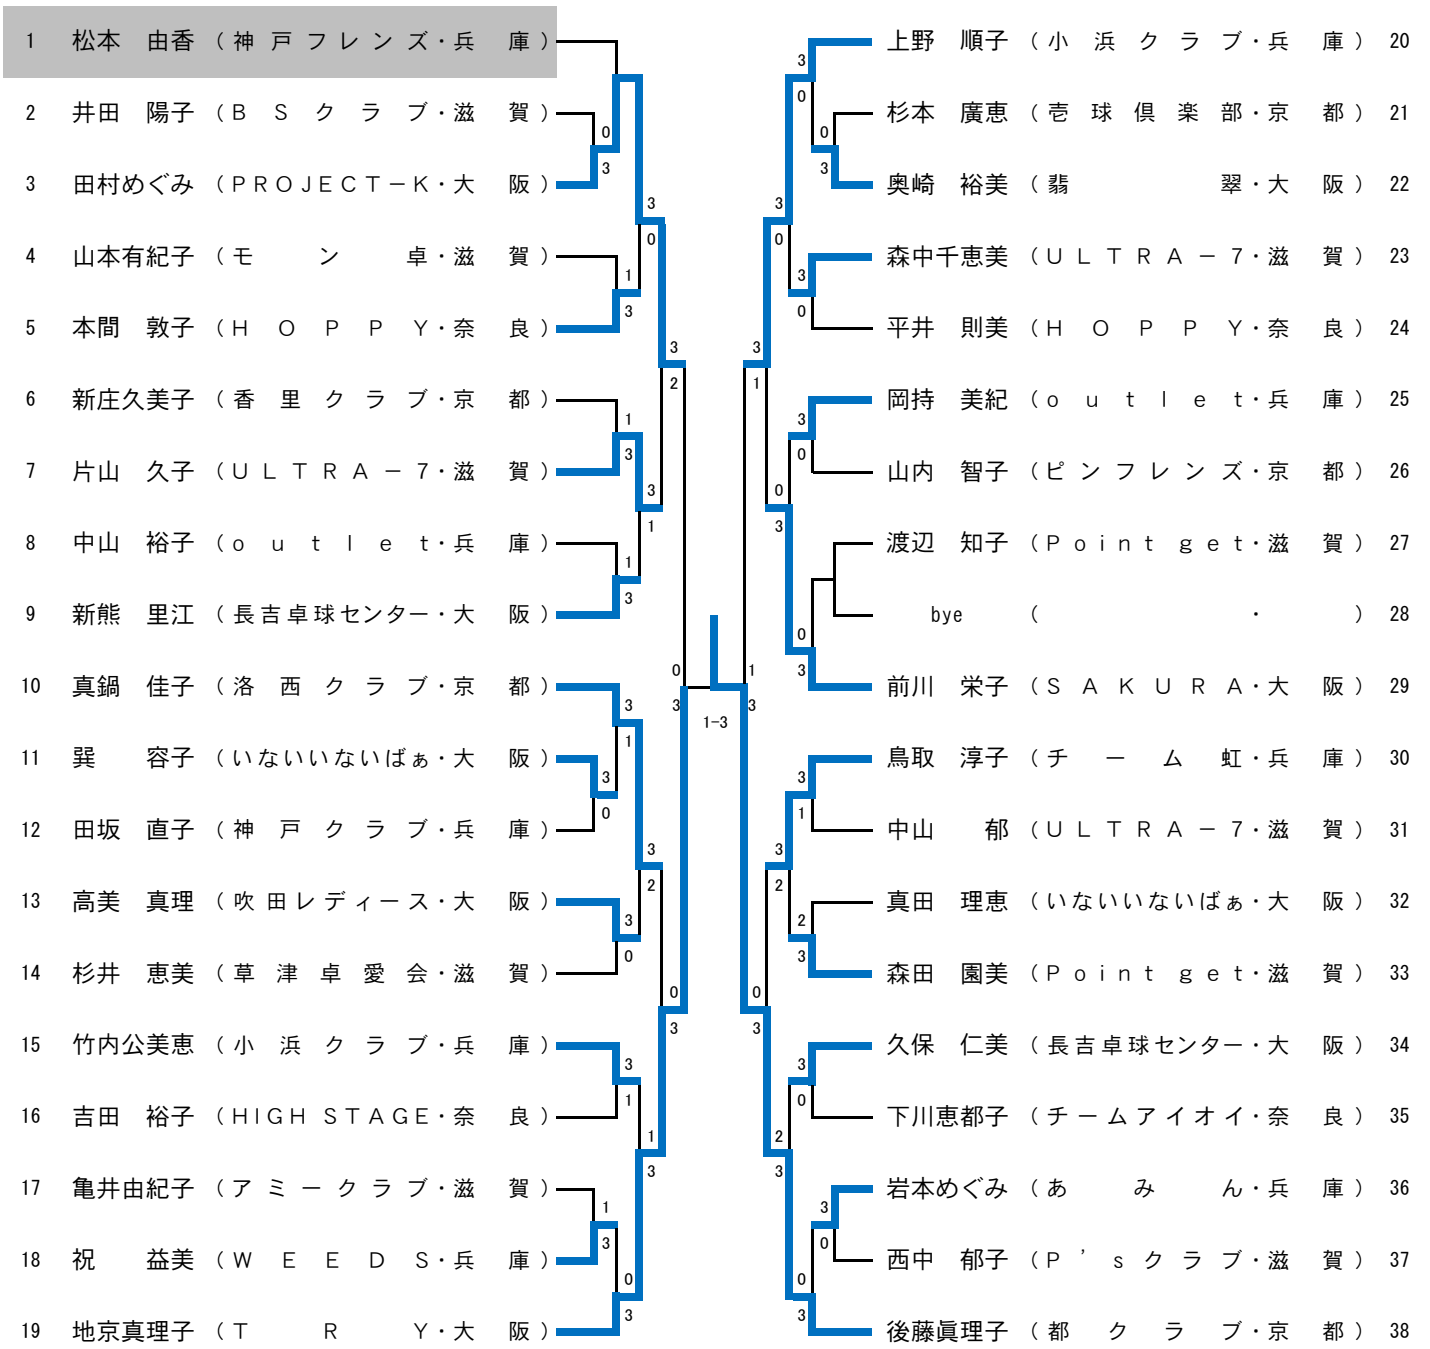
1 松本 由香（神戸フレンズ・兵 庫）
2 井田 陽子（BSクラブ・滋 賀）
3 田村めぐみ（PROJECT−K・大 阪）
4 山本有紀子（モ ン 卓・滋 賀）
5 本間 敦子（HOPPY・奈 良）
6 新庄久美子（香里クラブ・京 都）
7 片山 久子（ULTRA−7・滋 賀）
8 中山 裕子（outlet・兵 庫）
9 新熊 里江（長吉卓球センター・大 阪）
10 真鍋 佳子（洛西クラブ・京 都）
11 巽 容子（いないいないばぁ・大 阪）
12 田坂 直子（神戸クラブ・兵 庫）
13 高美 真理（吹田レディース・大 阪）
14 杉井 恵美（草津卓愛会・滋 賀）
15 竹内公美恵（小浜クラブ・兵 庫）
16 吉田 裕子（HIGH STAGE・奈 良）
17 亀井由紀子（アミークラブ・滋 賀）
18 祝 益美（WEEDS・兵 庫）
19 地京真理子（TRY・大 阪）

上野 順子（小浜クラブ・兵 庫）20
杉本 廣恵（壱球倶楽部・京 都）21
奥崎 裕美（翡 翠・大 阪）22
森中千恵美（ULTRA−7・滋 賀）23
平井 則美（HOPPY・奈 良）24
岡持 美紀（outlet・兵 庫）25
山内 智子（ピンフレンズ・京 都）26
渡辺 知子（Point get・滋 賀）27
bye （ ・ ）28
前川 栄子（SAKURA・大 阪）29
鳥取 淳子（チーム虹・兵 庫）30
中山 郁（ULTRA−7・滋 賀）31
真田 理恵（いないいないばぁ・大 阪）32
森田 園美（Point get・滋 賀）33
久保 仁美（長吉卓球センター・大 阪）34
下川恵都子（チームアイオイ・奈 良）35
岩本めぐみ（あ み ん・兵 庫）36
西中 郁子（P's クラブ・滋 賀）37
後藤眞理子（都クラブ・京 都）38

0 3 3 0 1 3 3 2 1 3 3 1 1 3 0 3 3 1 3 0 3 1 3 0 3 2 3 0 3 3 1 1 3 0 1 3 0 3
1−3
3 0 0 3 3 0 3 0 3 3 1 3 0 0 3 0 3 3 3 1 3 2 2 3 0 3 3 0 2 3 3 0 0 3